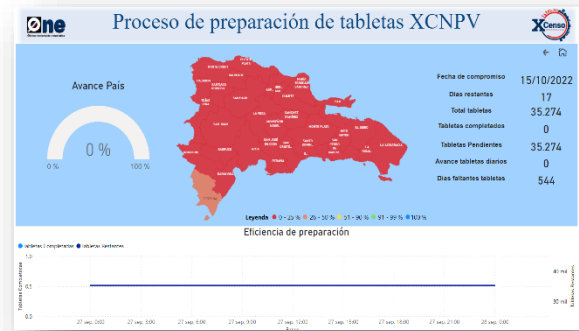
One

Proceso de preparación de tabletas XCNPV

XCenso

Avance País

0 %

0 %

100 %

Fecha de compromiso 15/10/2022

Días restantes 17

Total tabletas 35.274

Tabletas completados 0

Tabletas Pendientes 35.274

Avance tabletas diarios 0

Días faltantes tabletas 544

Leyenda ● 0 - 25 % ● 26 - 50 % ● 51 - 80 % ● 81 - 99 % ● 100 %

Eficiencia de preparación

● Tabletas Completadas ● Tabletas Pendientes

1,0

0,5

0,0

Tabletas Completadas

40 mil

30 mil

Tabletas Pendientes

27 sep. 0:00

27 sep. 3:00

27 sep. 6:00

27 sep. 9:00

27 sep. 12:00

27 sep. 15:00

27 sep. 18:00

27 sep. 21:00

28 sep. 0:00

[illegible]